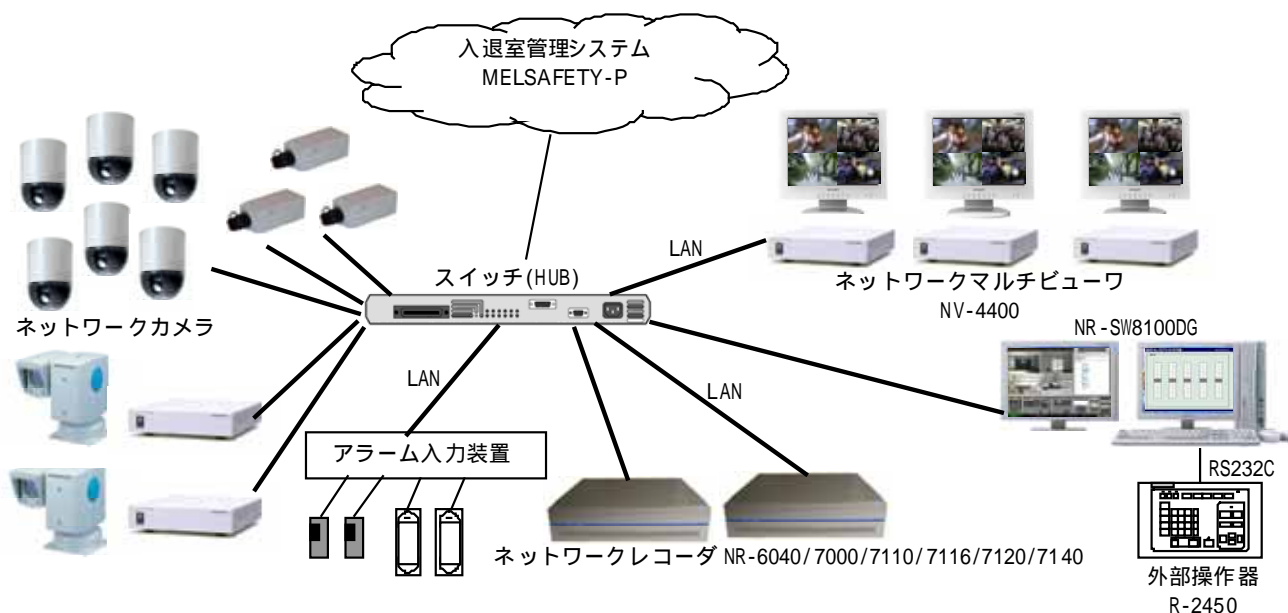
入退室管理システム
MELSAFETY-P

ネットワークカメラ

スイッチ(HUB)

LAN

ネットワークマルチビューワ
NV-4400

NR-SW8100DG

LAN

LAN

アラーム入力装置

ネットワークレコーダ NR-6040/7000/7110/7116/7120/7140

RS232C

外部操作器
R-2450